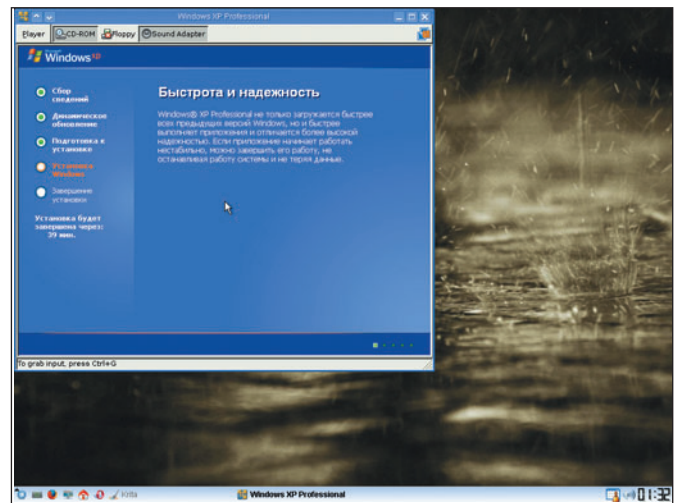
Windows XP Professional

Player CD-ROM Floppy Sound Adapter

Windows XP

Сбор сведений

Динамическое обновление

Подготовка к установке

Установка Windows

Завершение установки

Установка будет завершена через: 39 мин.

Быстрота и надежность

Windows® XP Professional не только загружается быстрее всех предыдущих версий Windows, но и быстрее выполняет приложения и отличается более высокой надежностью. Если приложение начинает работать нестабильно, можно завершить его работу, не останавливая работу системы и не теряя данные.

To grab input, press Ctrl+G

Krita

Windows XP Professional

01:32